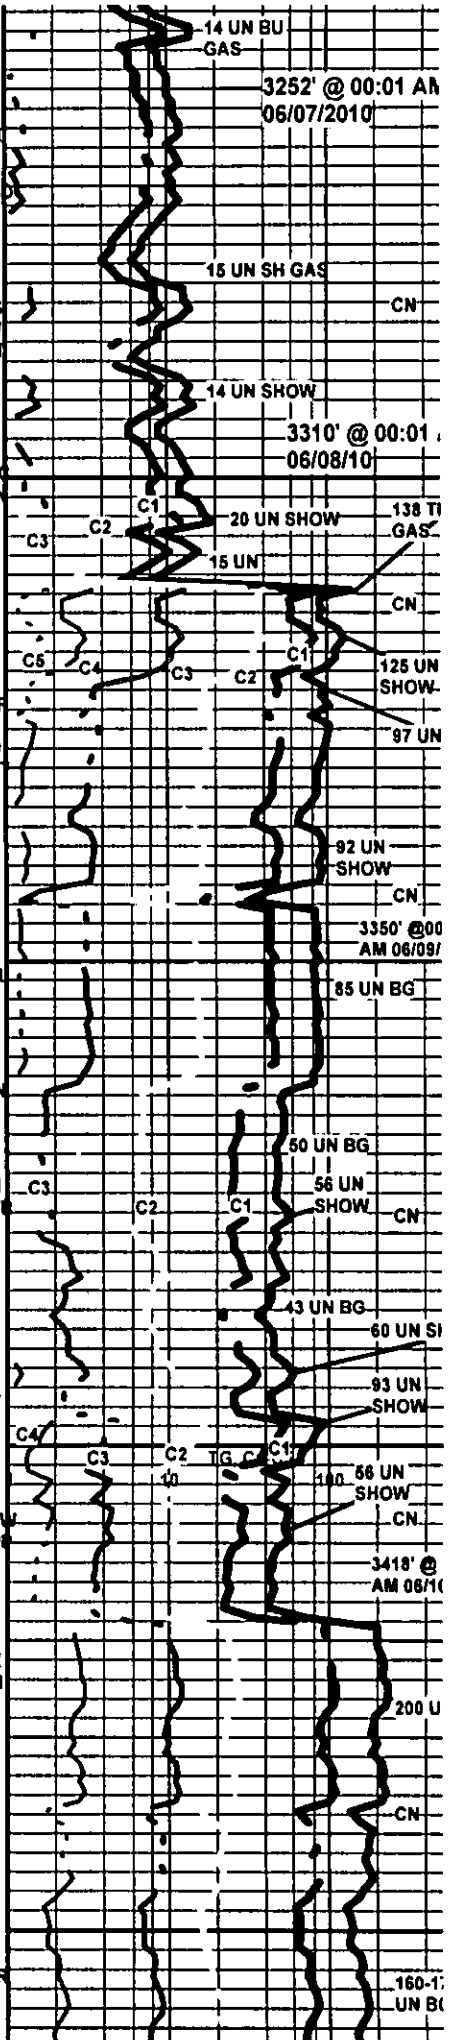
14 UN BU GAS
3252' @ 00:01 AM 06/07/2010
15 UN SH GAS
CN
14 UN SHOW
3310' @ 00:01 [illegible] 06/08/10
C1
C2
20 UN SHOW
138 T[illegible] GAS
C3
15 UN
CN
C1
C5
C4
C3
C2
125 UN SHOW
97 UN
92 UN SHOW
CN
3350' @00 AM 06/09/
85 UN BG
50 UN BG
56 UN SHOW
C3
C2
C1
CN
43 UN BG
60 UN S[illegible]
93 UN SHOW
C4
C3
C2
TG
C1
10
100
56 UN SHOW
CN
3418' @ AM 06/1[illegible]
200 U
CN
160-1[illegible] UN B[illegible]